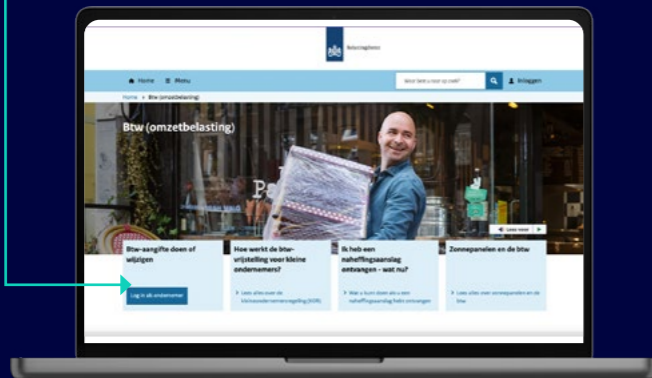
Belastingdienst

Home Menu

Waar bent u naar op zoek?

Inloggen

Home > Btw (omzetbelasting)

Btw (omzetbelasting)

Lees meer

Btw-aangifte doen of wijzigen

Log in als ondernemer

Hoe werkt de btw-vrijstelling voor kleine ondernemers?

Lees alles over de kleineondernemersregeling (KOR)

Ik heb een naheffingsaanslag ontvangen - wat nu?

Wat u kunt doen als u een naheffingsaanslag hebt ontvangen

Zonnepanelen en de btw

Lees alles over zonnepanelen en de btw